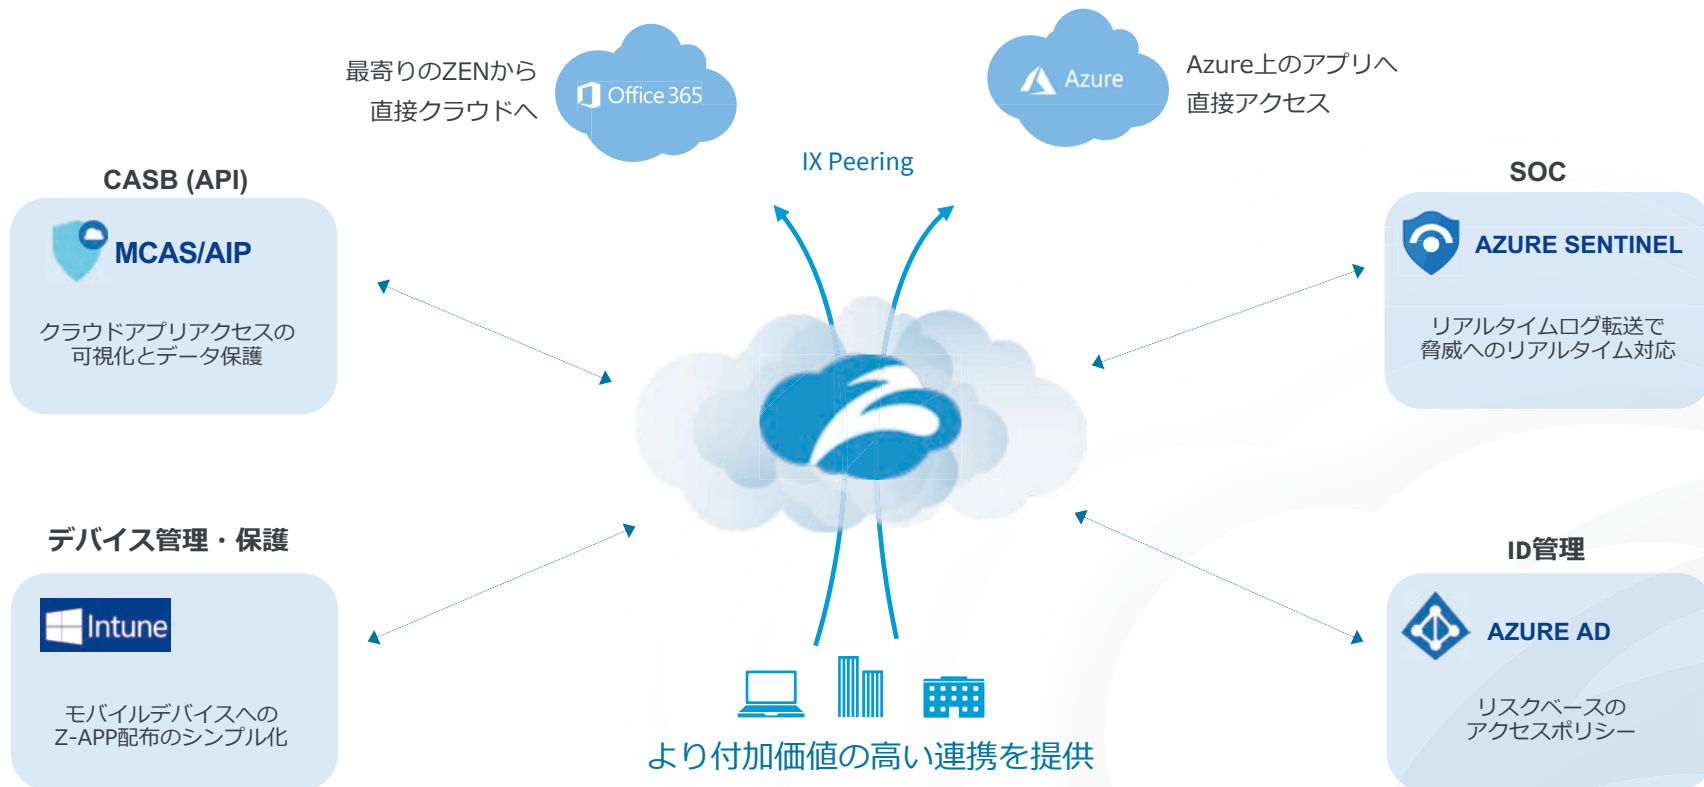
最寄りのZENから
直接クラウドへ

Office 365

Azure

Azure上のアプリへ
直接アクセス

IX Peering

CASB (API)

MCAS/AIP

クラウドアプリアクセスの
可視化とデータ保護

SOC

AZURE SENTINEL

リアルタイムログ転送で
脅威へのリアルタイム対応

デバイス管理・保護

Intune

モバイルデバイスへの
Z-APP配布のシンプル化

ID管理

AZURE AD

リスクベースの
アクセスポリシー

より付加価値の高い連携を提供